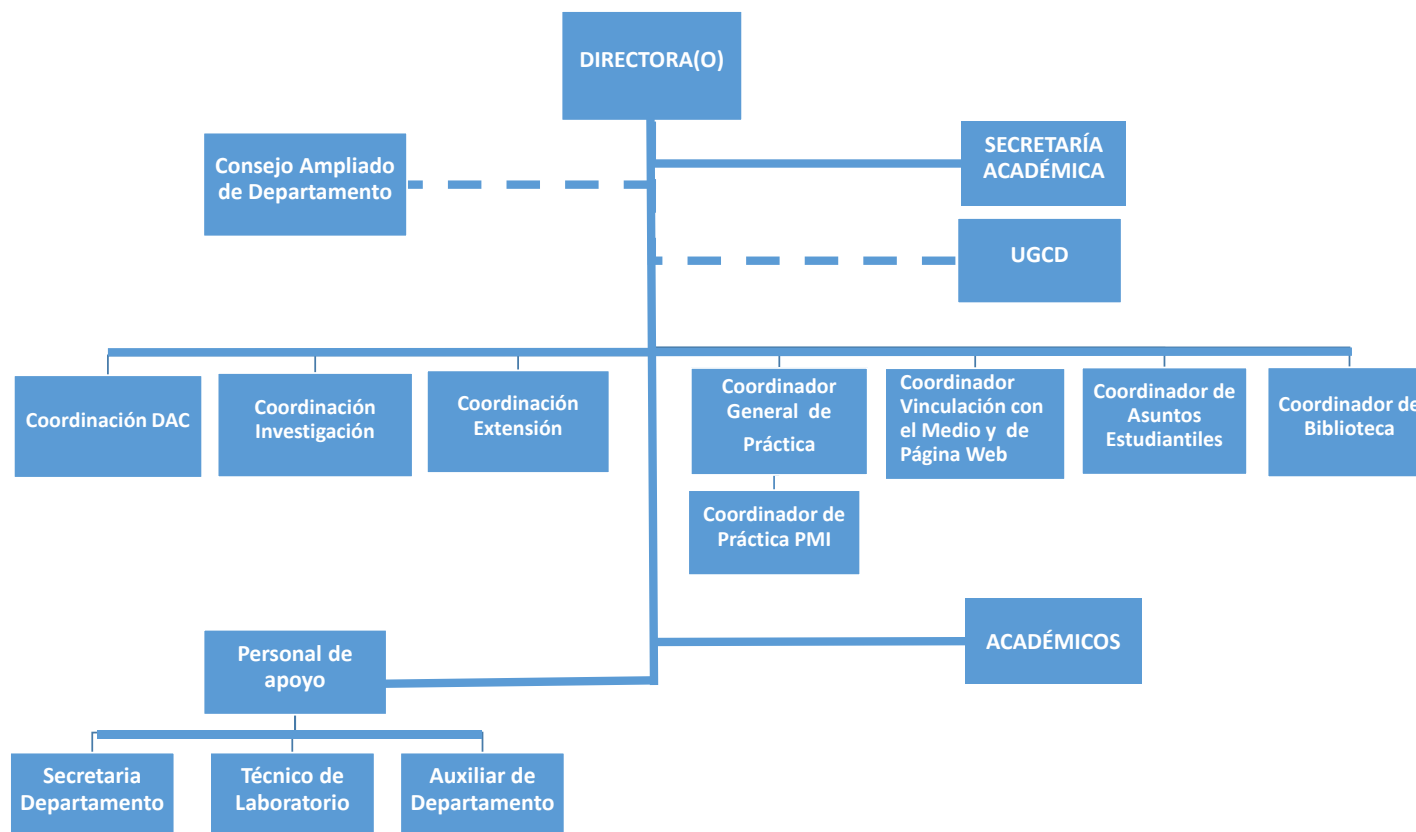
DIRECTORA(O)

Consejo Ampliado de Departamento

SECRETARÍA ACADÉMICA

UGCD

Coordinación DAC

Coordinación Investigación

Coordinación Extensión

Coordinador General de Práctica

Coordinador de Práctica PMI

Coordinador Vinculación con el Medio y de Página Web

Coordinador de Asuntos Estudiantiles

Coordinador de Biblioteca

ACADÉMICOS

Personal de apoyo

Secretaria Departamento

Técnico de Laboratorio

Auxiliar de Departamento